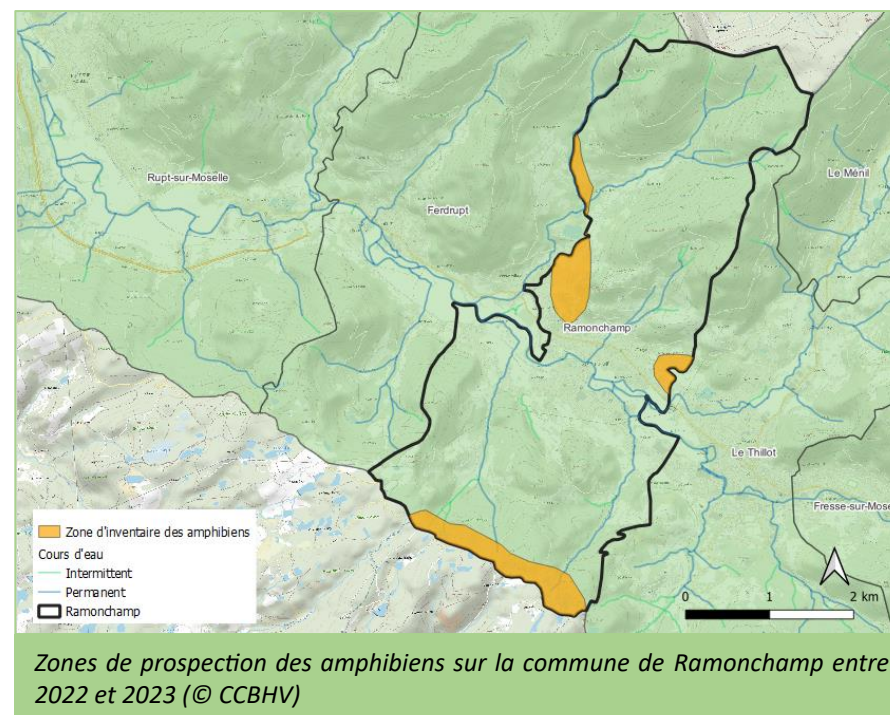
Rupt-sur-Moselle

Ferdrupt

Le Ménil

Ramonchamp

Le Thillot

Fresse-sur-Mose

Zone d'inventaire des amphibiens
Cours d'eau
Intermittent
Permanent
Ramonchamp

0 1 2 km

Zones de prospection des amphibiens sur la commune de Ramonchamp entre 2022 et 2023 (© CCBHV)